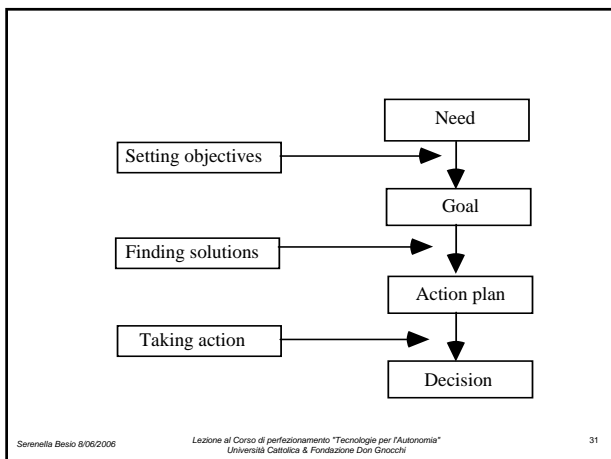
Need

Setting objectives

Goal

Finding solutions

Action plan

Taking action

Decision

Serenella Besio 8/06/2006

Lezione al Corso di perfezionamento "Tecnologie per l'Autonomia"
Università Cattolica & Fondazione Don Gnocchi

31